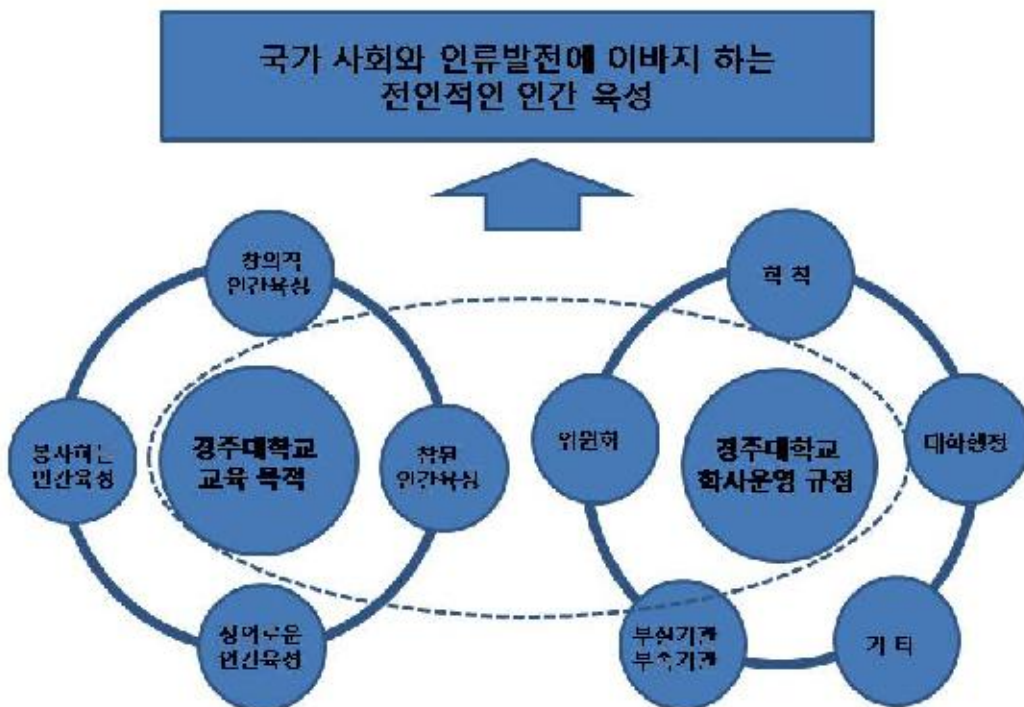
국가 사회와 인류발전에 이바지 하는 전인적인 인간 육성

창의적 인간육성

봉사하는 인간육성

경주대학교 교육 목적

참된 인간육성

slavery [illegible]

새로운 인간육성

학 칙

위원회

경주대학교 학사운영 규정

대학행정

부설기관 부속기관

기 타